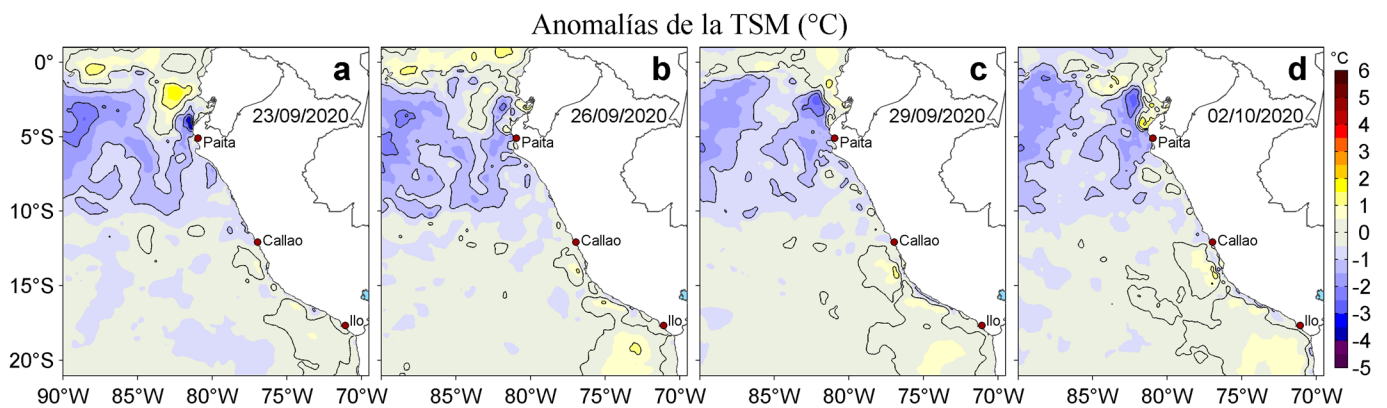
Anomalías de la TSM (°C)

0°
5°S
10°S
15°S
20°S

a
23/09/2020
Paita
Callao
Ilo

b
26/09/2020
Paita
Callao
Ilo

c
29/09/2020
Paita
Callao
Ilo

d
02/10/2020
Paita
Callao
Ilo

90°W 85°W 80°W 75°W 70°W 85°W 80°W 75°W 70°W 85°W 80°W 75°W 70°W 85°W 80°W 75°W 70°W

°C
6
5
4
3
2
1
0
-1
-2
-3
-4
-5